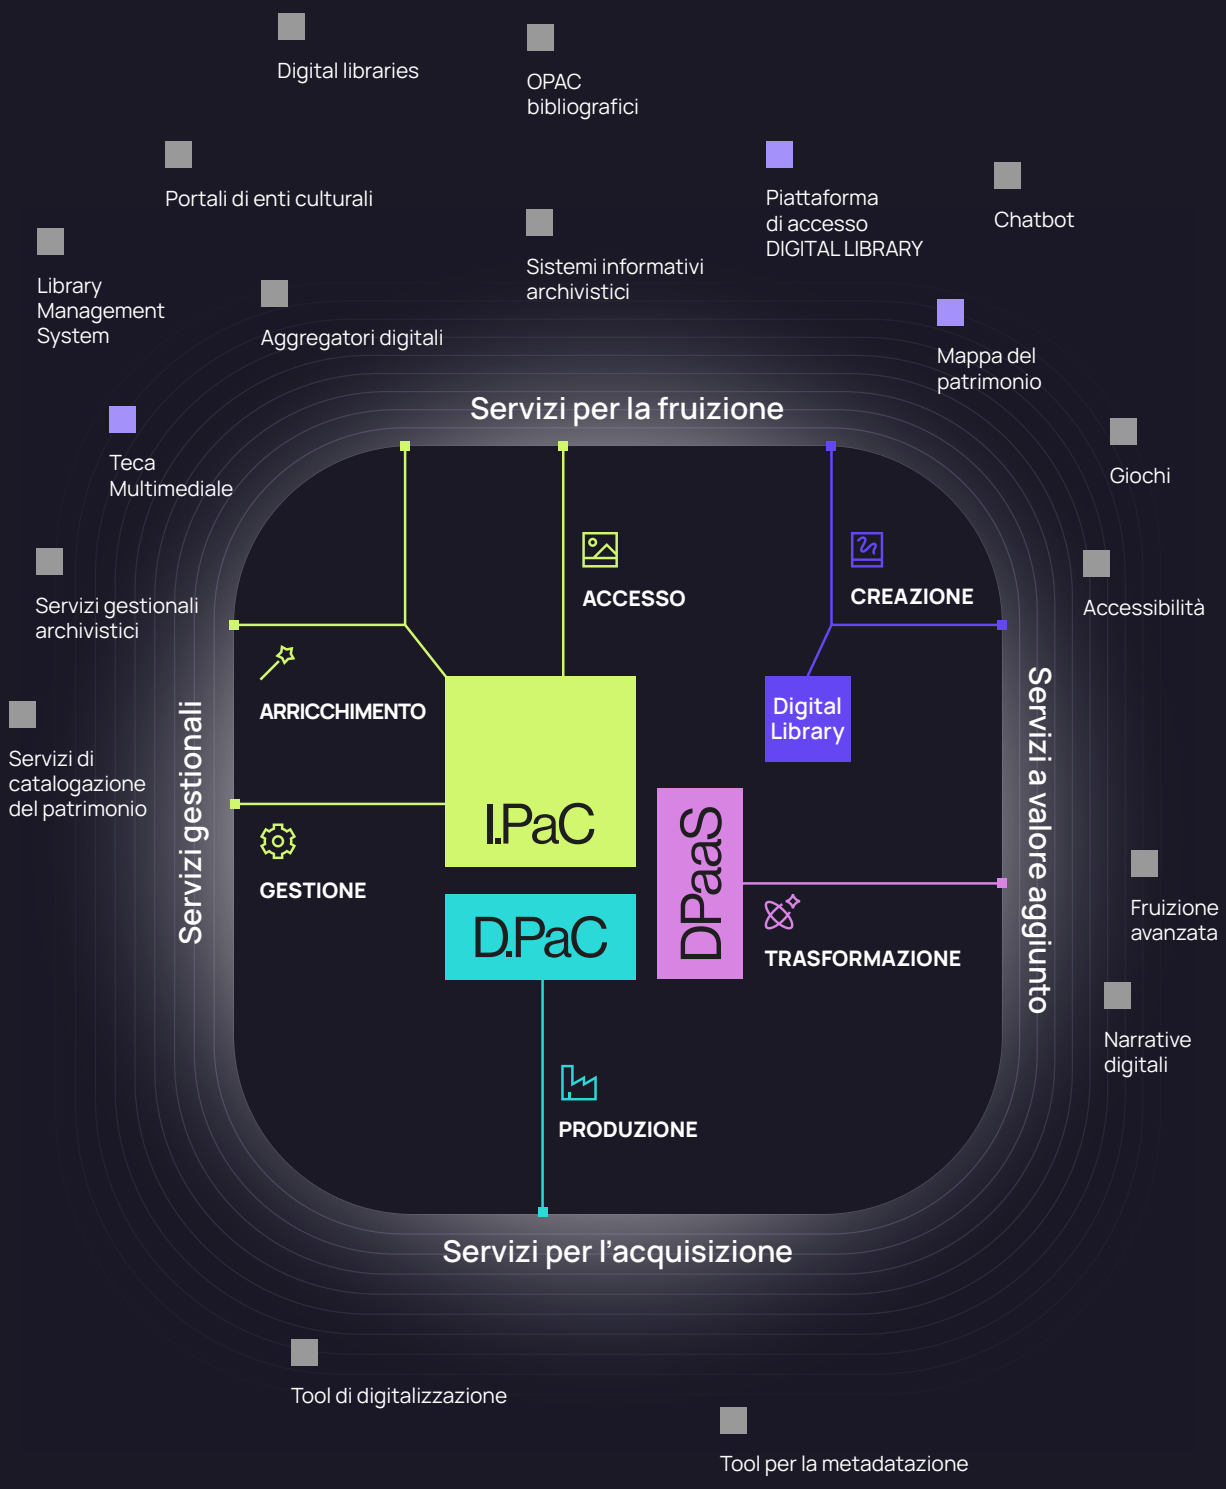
Digital libraries

OPAC bibliografici

Portali di enti culturali

Piattaforma di accesso DIGITAL LIBRARY

Chatbot

Library Management System

Sistemi informativi archivistici

Aggregatori digitali

Mappa del patrimonio

Servizi per la fruizione

Teca Multimediale

Giochi

ACCESSO

CREAZIONE

Servizi gestionali archivistici

Accessibilità

ARRICCHIMENTO

Digital Library

Servizi di catalogazione del patrimonio

Servizi gestionali

I.PaC

DPaaS

Servizi a valore aggiunto

GESTIONE

D.PaC

TRASFORMAZIONE

Fruizione avanzata

Narrative digitali

PRODUZIONE

Servizi per l'acquisizione

Tool di digitalizzazione

Tool per la metadatazione